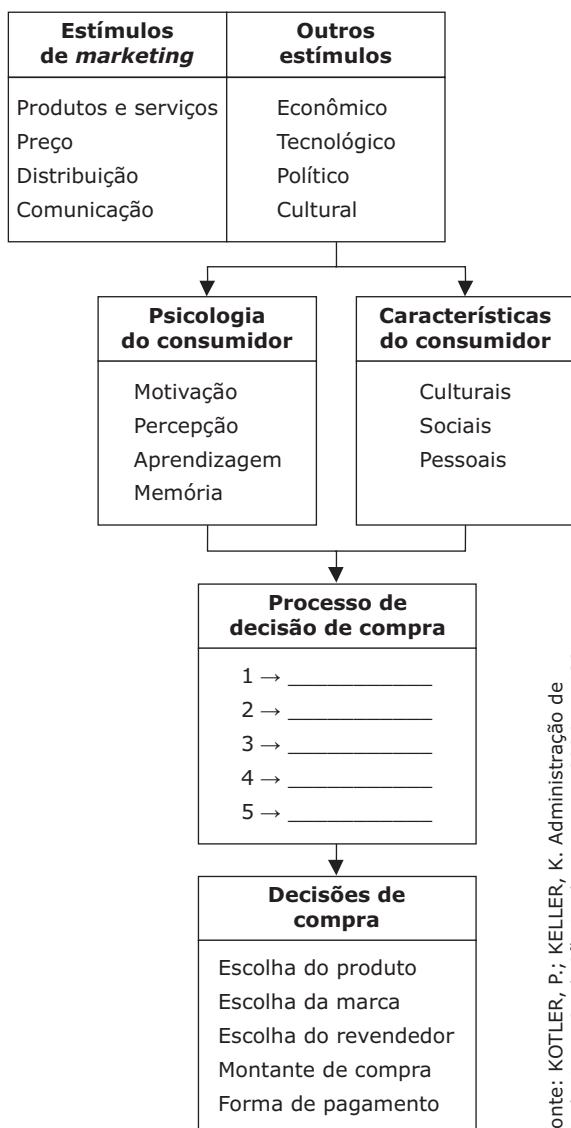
**Estímulos de *marketing***

Produtos e serviços
Preço
Distribuição
Comunicação

**Outros estímulos**

Econômico
Tecnológico
Político
Cultural

**Psicologia do consumidor**

Motivação
Percepção
Aprendizagem
Memória

**Características do consumidor**

Culturais
Sociais
Pessoais

**Processo de decisão de compra**

1 → ___________
2 → ___________
3 → ___________
4 → ___________
5 → ___________

**Decisões de compra**

Escolha do produto
Escolha da marca
Escolha do revendedor
Montante de compra
Forma de pagamento

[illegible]onte: KOTLER, P.; KELLER, K. Administração de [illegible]